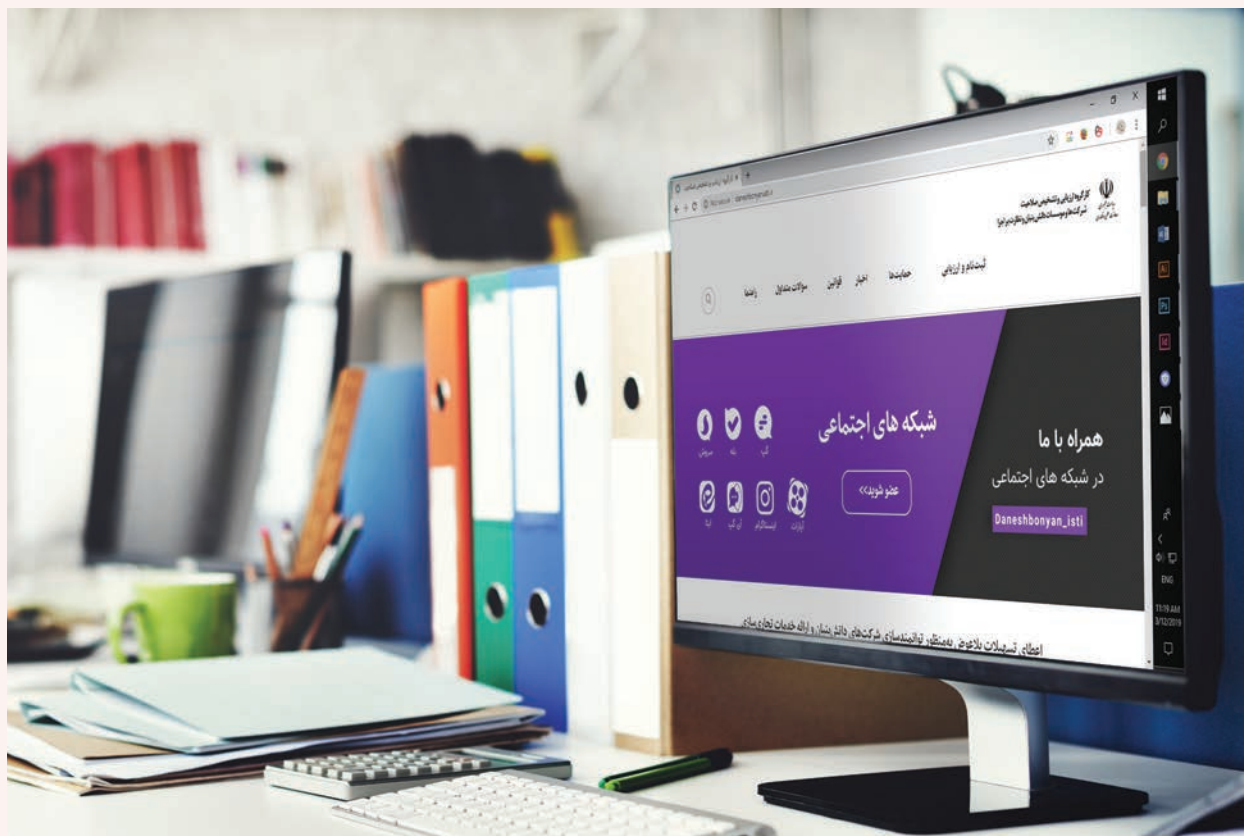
کارگروه ارزیابی و تشخیص صلاحیت
شرکت‌ها و موسسات دانش بنیان

ثبت‌نام و ارزیابی
حمایت‌ها
اخبار
قوانین
سوالات متداول
راهنما

همراه با ما
در شبکه های اجتماعی
Daneshbonyan_isti

شبکه های اجتماعی
عضو شوید»

آپارات
اینستاگرام
آی گپ
ایتا
گپ
بله
سروش

اعطای تسهیلات بلاعوض به‌منظور توانمندسازی شرکت‌های دانش بنیان و ارائه خدمات تجاری سازی

ENG
11:19 AM
3/12/2019